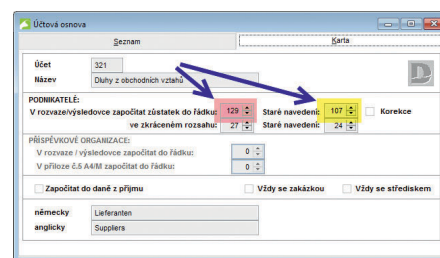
Účtová osnova

Seznam | Karta

Účet 321
Název Dluhy z obchodních vztahů

PODNIKATELÉ:
V rozvaze/výsledovce započítat zůstatek do řádku: 129 Staré navedení: 107 Korekce
ve zkráceném rozsahu: 27 Staré navedení: 24

PŘÍSPĚVKOVÉ ORGANIZACE:
V rozvaze / výsledovce započítat do řádku: 0
V příloze č.5 A4/M započítat do řádku: 0

Započítat do daně z příjmu
Vždy se zakázkou
Vždy se střediskem

německy Lieferanten
anglicky Suppliers